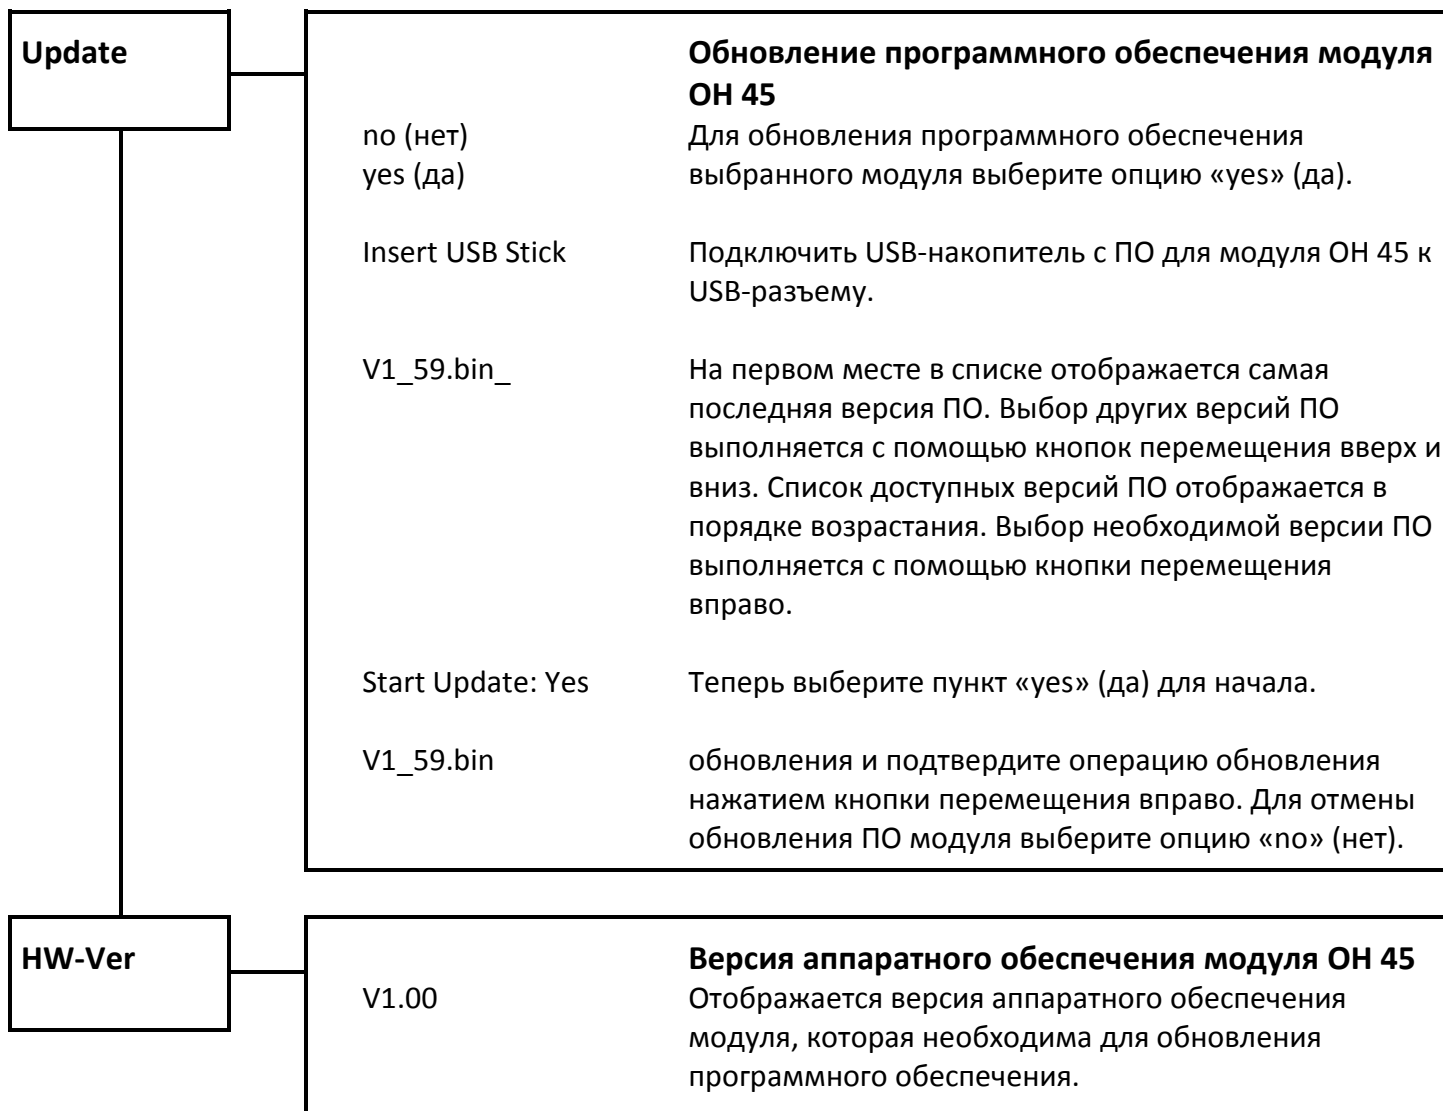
Update

**Обновление программного обеспечения модуля ОН 45**

no (нет)
yes (да)

Для обновления программного обеспечения выбранного модуля выберите опцию «yes» (да).

Insert USB Stick

Подключить USB-накопитель с ПО для модуля ОН 45 к USB-разъему.

V1_59.bin_

На первом месте в списке отображается самая последняя версия ПО. Выбор других версий ПО выполняется с помощью кнопок перемещения вверх и вниз. Список доступных версий ПО отображается в порядке возрастания. Выбор необходимой версии ПО выполняется с помощью кнопки перемещения вправо.

Start Update: Yes

Теперь выберите пункт «yes» (да) для начала.

V1_59.bin

обновления и подтвердите операцию обновления нажатием кнопки перемещения вправо. Для отмены обновления ПО модуля выберите опцию «no» (нет).

HW-Ver

**Версия аппаратного обеспечения модуля ОН 45**

V1.00

Отображается версия аппаратного обеспечения модуля, которая необходима для обновления программного обеспечения.